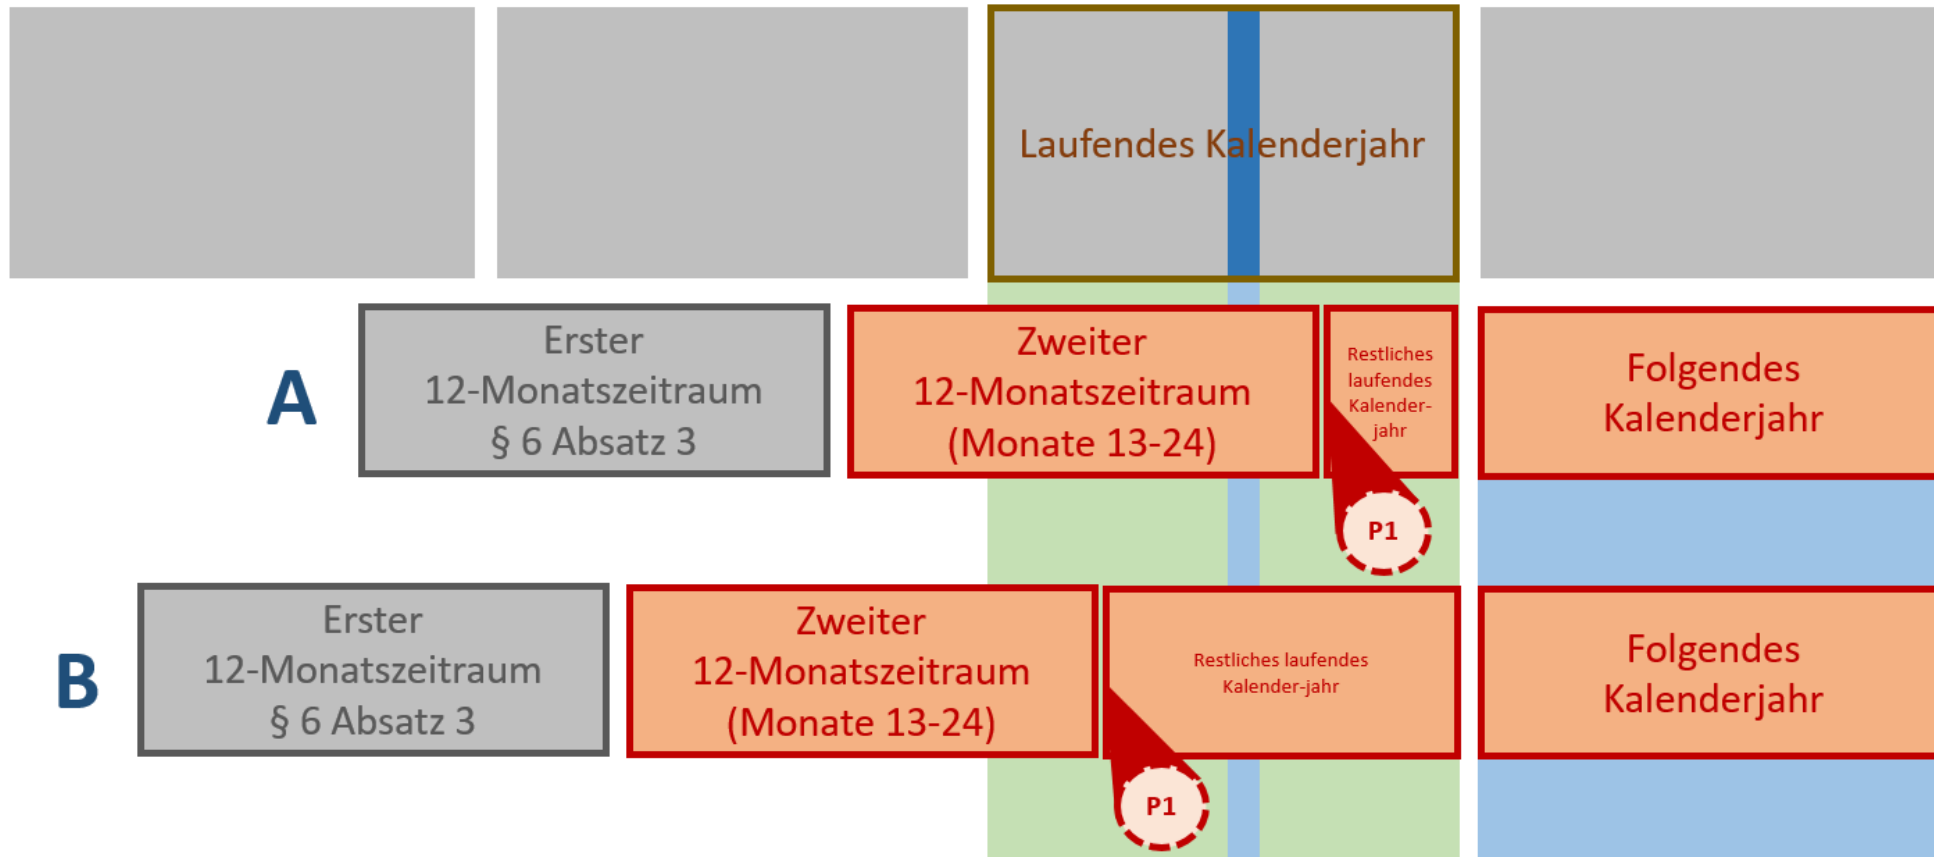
Laufendes Kalenderjahr

A

Erster 12-Monatszeitraum § 6 Absatz 3

Zweiter 12-Monatszeitraum (Monate 13-24)

Restliches laufendes Kalender-jahr

P1

Folgendes Kalenderjahr

B

Erster 12-Monatszeitraum § 6 Absatz 3

Zweiter 12-Monatszeitraum (Monate 13-24)

Restliches laufendes Kalender-jahr

P1

Folgendes Kalenderjahr